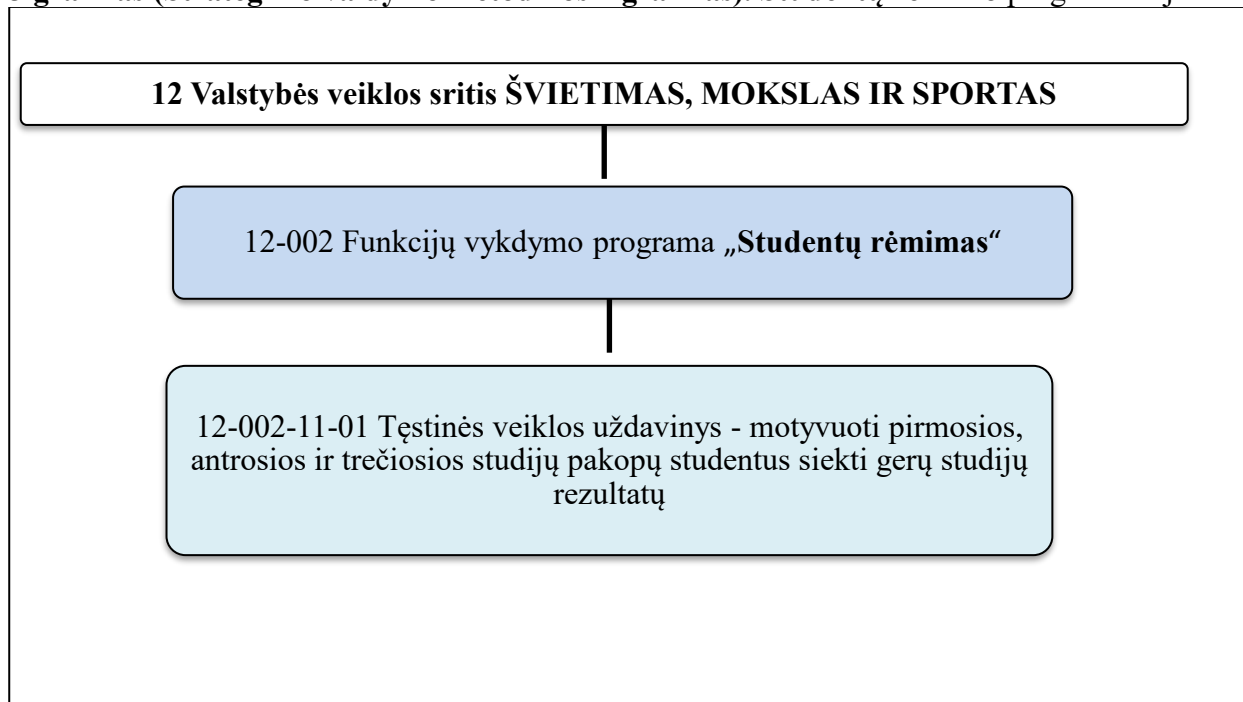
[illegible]

12 Valstybės veiklos sritis ŠVIETIMAS, MOKSLAS IR SPORTAS

12-002 Funkcijų vykdymo programa „Studentų rėmimas“

12-002-11-01 Tęstinės veiklos uždavinys - motyvuoti pirmosios, antrosios ir trečiosios studijų pakopų studentus siekti gerų studijų rezultatų